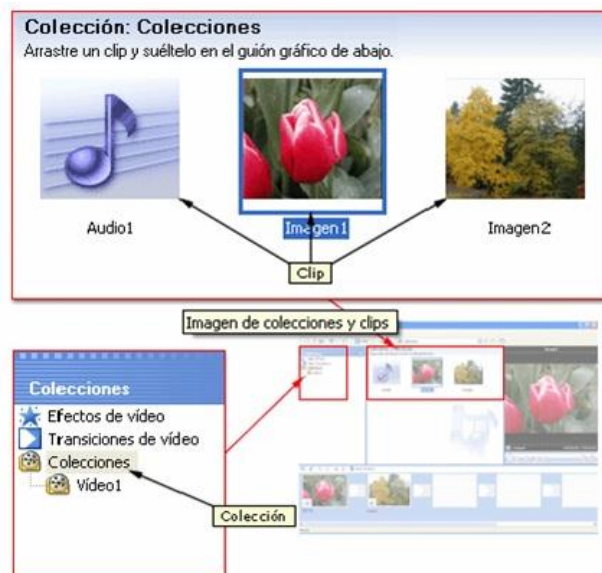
Colección: Colecciones

Arrastre un clip y suéltelo en el guión gráfico de abajo.

Audio1

Imagen1

Imagen2

Clip

Imagen de colecciones y clips

Colecciones

Efectos de vídeo

Transiciones de vídeo

Colecciones

Vídeo1

Colección